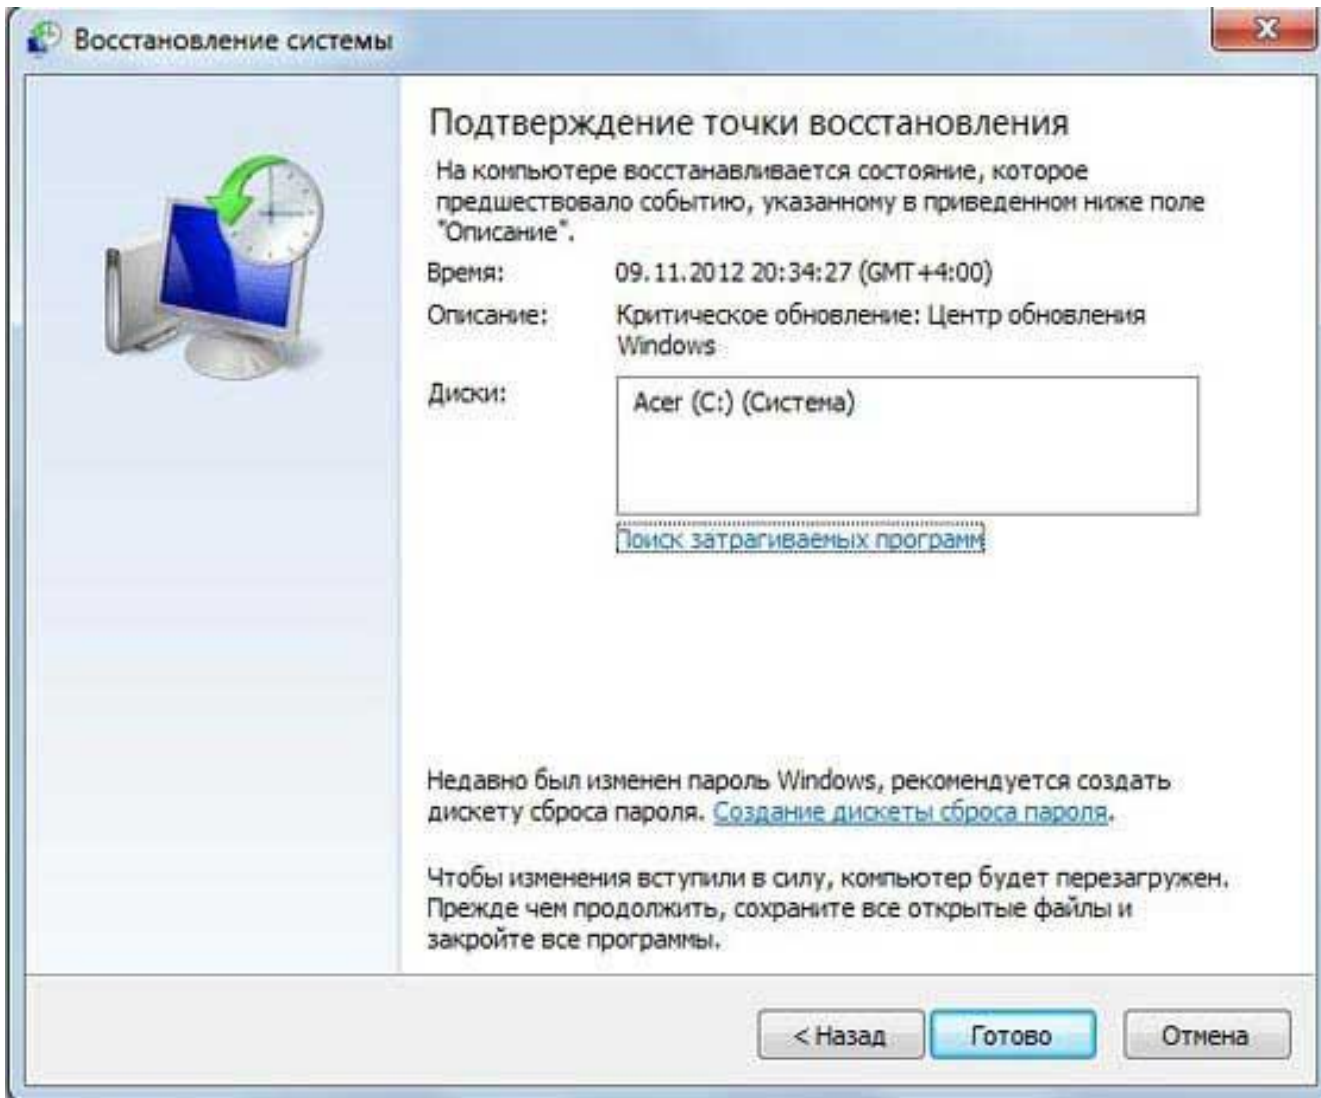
Восстановление системы

Подтверждение точки восстановления

На компьютере восстанавливается состояние, которое предшествовало событию, указанному в приведенном ниже поле "Описание".

Время: 09.11.2012 20:34:27 (GMT+4:00)

Описание: Критическое обновление: Центр обновления Windows

Диски: Acer (C:) (Система)

Поиск затрагиваемых программ

Недавно был изменен пароль Windows, рекомендуется создать дискету сброса пароля. Создание дискеты сброса пароля.

Чтобы изменения вступили в силу, компьютер будет перезагружен. Прежде чем продолжить, сохраните все открытые файлы и закройте все программы.

< Назад Готово Отмена